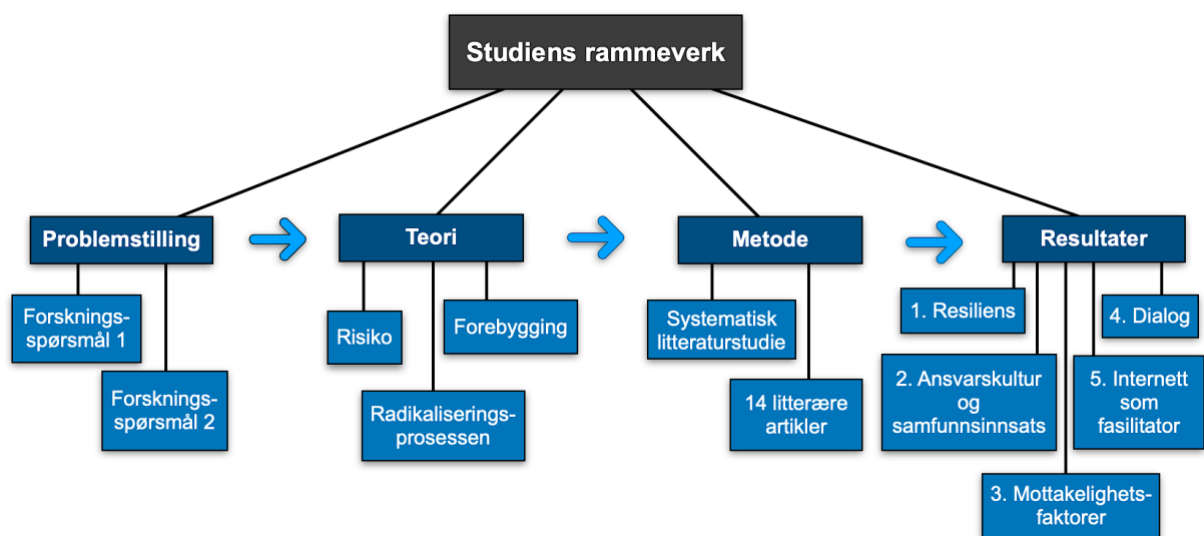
Studiens rammeverk

Problemstilling

Forskningsspørsmål 1

Forskningsspørsmål 2

Teori

Risiko

Forebygging

Radikaliseringsprosessen

Metode

Systematisk litteraturstudie

14 litterære artikler

Resultater

1. Resiliens

4. Dialog

2. Ansvarskultur og samfunnsinnsats

5. Internett som fasilitator

3. Mottakelighetsfaktorer